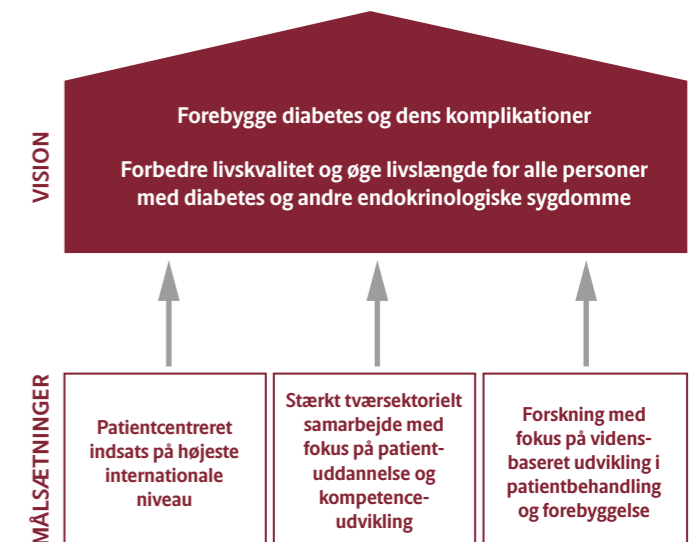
VISION

Forebygge diabetes og dens komplikationer

Forbedre livskvalitet og øge livslængde for alle personer med diabetes og andre endokrinologiske sygdomme

MÅLSÆTNINGER

Patientcentreret indsats på højeste internationale niveau

Stærkt tværsektorielt samarbejde med fokus på patientuddannelse og kompetenceudvikling

Forskning med fokus på vidensbaseret udvikling i patientbehandling og forebyggelse